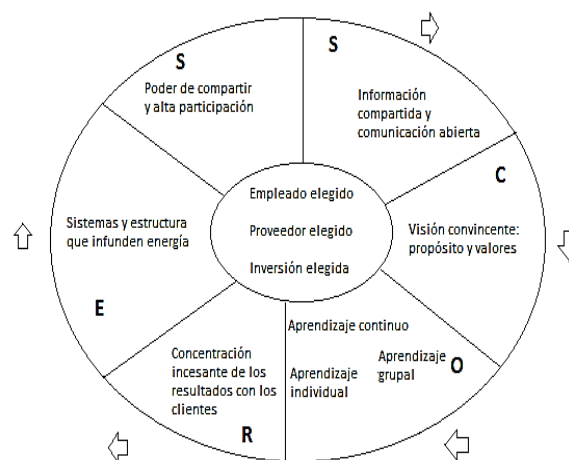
S
Poder de compartir y alta participación

S
Información compartida y comunicación abierta

C
Visión convincente: propósito y valores

Empleado elegido

Proveedor elegido

Inversión elegida

Sistemas y estructura que infunden energía

E

Aprendizaje continuo

Aprendizaje grupal

O

Aprendizaje individual

Concentración incesante de los resultados con los clientes

R